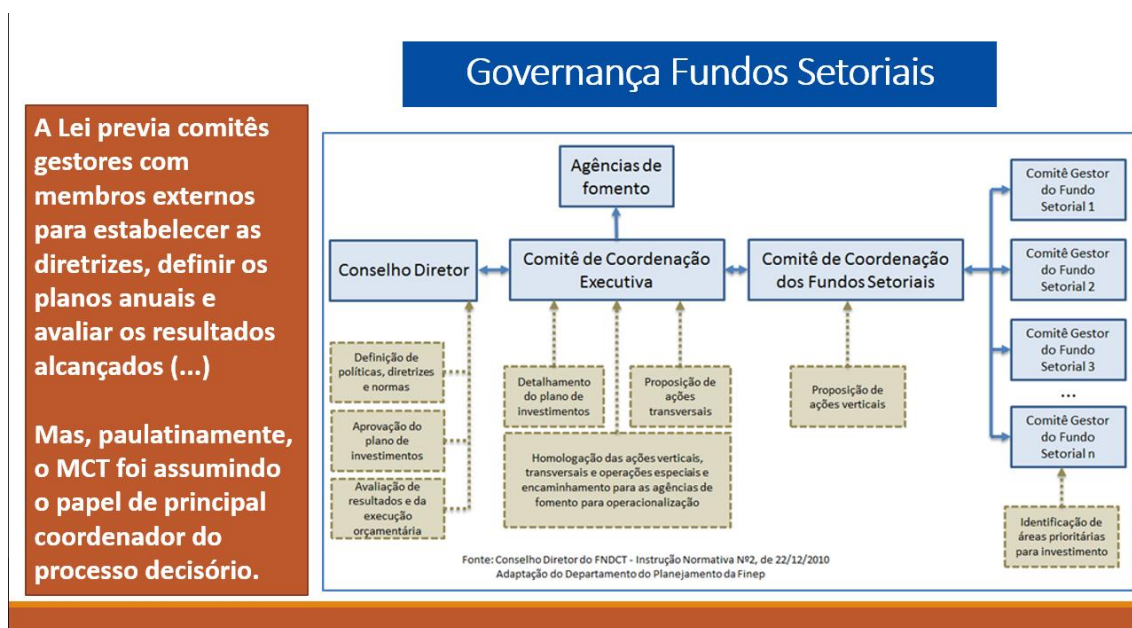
Governança Fundos Setoriais

A Lei previa comitês gestores com membros externos para estabelecer as diretrizes, definir os planos anuais e avaliar os resultados alcançados (...)

Mas, paulatinamente, o MCT foi assumindo o papel de principal coordenador do processo decisório.

Agências de fomento

Conselho Diretor

Comitê de Coordenação Executiva

Comitê de Coordenação dos Fundos Setoriais

Comitê Gestor do Fundo Setorial 1

Comitê Gestor do Fundo Setorial 2

Comitê Gestor do Fundo Setorial 3

...

Comitê Gestor do Fundo Setorial n

Definição de políticas, diretrizes e normas

Aprovação do plano de investimentos

Avaliação de resultados e da execução orçamentária

Detalhamento do plano de investimentos

Proposição de ações transversais

Proposição de ações verticais

Homologação das ações verticais, transversais e operações especiais e encaminhamento para as agências de fomento para operacionalização

Identificação de áreas prioritárias para investimento

Fonte: Conselho Diretor do FNDCT - Instrução Normativa Nº2, de 22/12/2010
Adaptação do Departamento do Planejamento da Finep